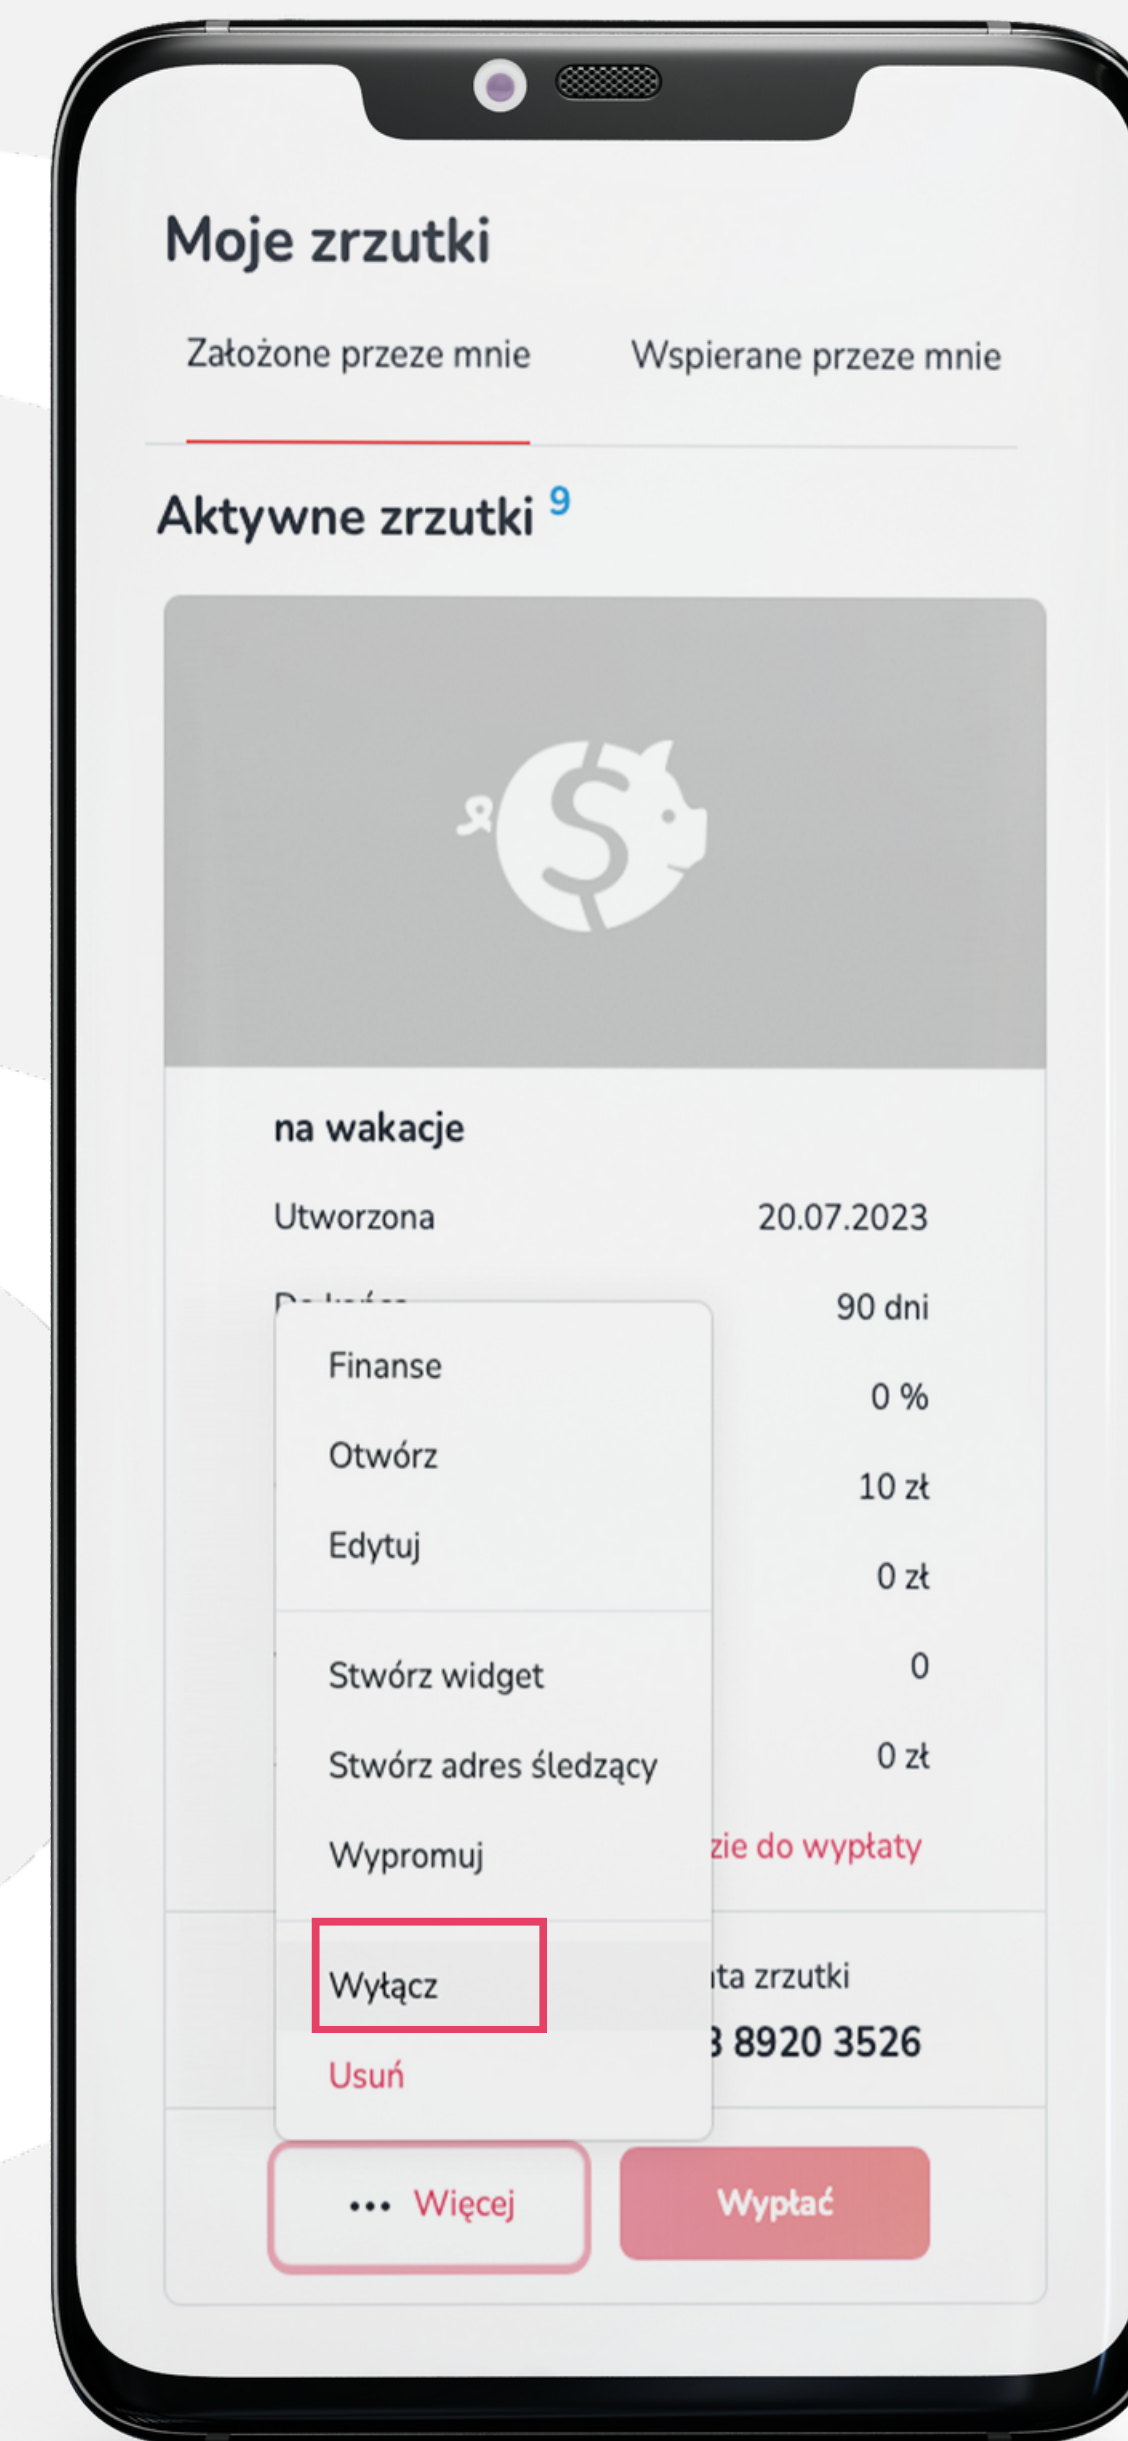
Moje zrzutki

Założone przeze mnie

Wspierane przeze mnie

Aktywne zrzutki 9

na wakacje

Utworzona 20.07.2023

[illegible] 90 dni

0 %

10 zł

0 zł

0

0 zł

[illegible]zie do wypłaty

Finanse

Otwórz

Edytuj

Stwórz widget

Stwórz adres śledzący

Wypromuj

Wyłącz

Usuń

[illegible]ta zrzutki

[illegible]3 8920 3526

••• Więcej

Wypłać